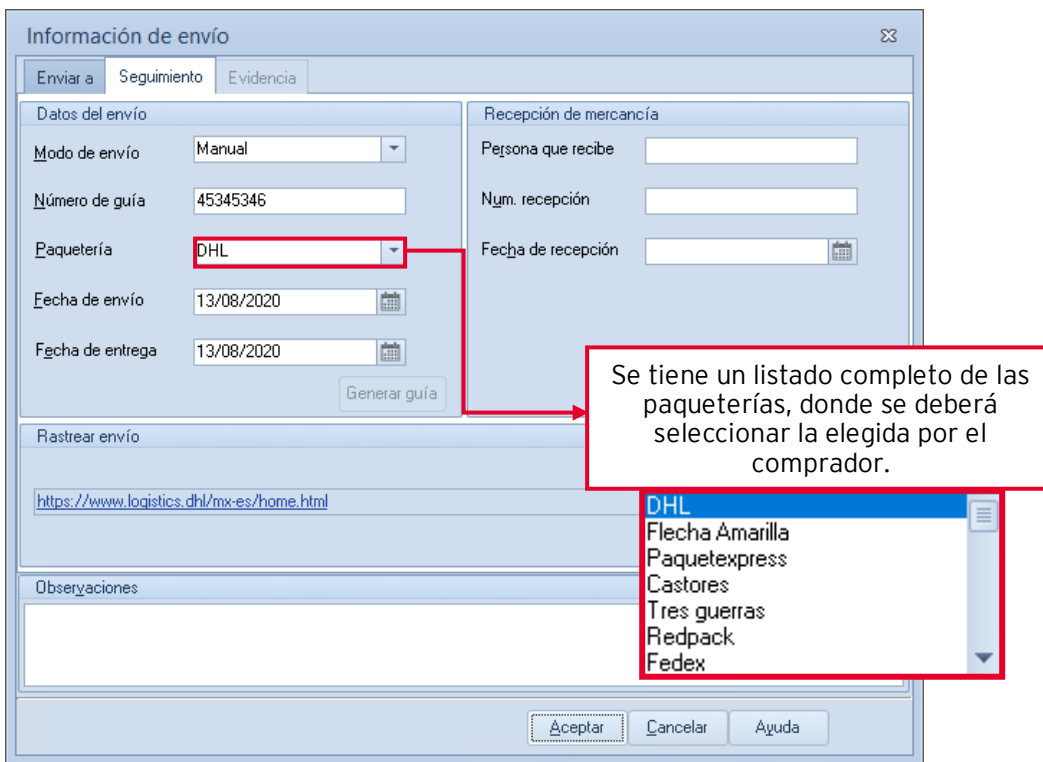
Información de envío

Enviar a | Seguimiento | Evidencia

Datos del envío

Modo de envío | Manual

Número de guía | 45345346

Paquetería | DHL

Fecha de envío | 13/08/2020

Fecha de entrega | 13/08/2020

Generar guía

Recepción de mercancía

Persona que recibe

Num. recepción

Fecha de recepción

Se tiene un listado completo de las paqueterías, donde se deberá seleccionar la elegida por el comprador.

Rastrear envío

https://www.logistics.dhl/mx-es/home.html

DHL
Flecha Amarilla
Paquetexpress
Castores
Tres guerras
Redpack
Fedex

Observaciones

Aceptar | Cancelar | Ayuda